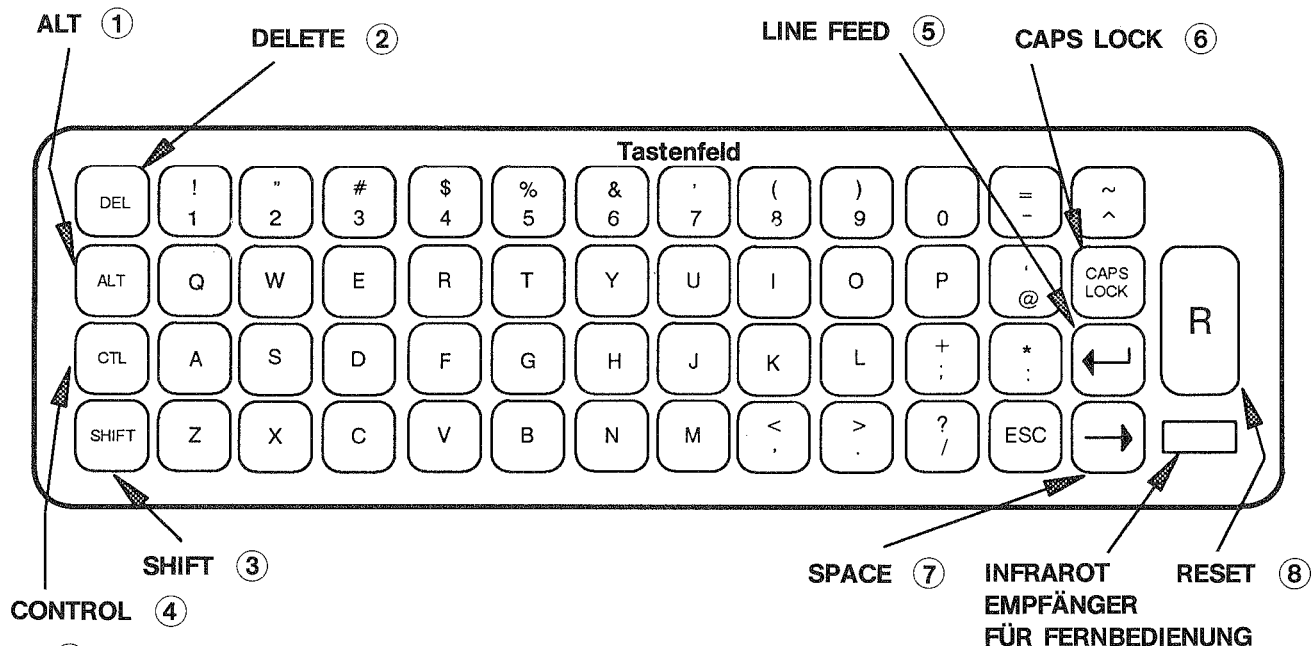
ALT ①
DELETE ②
LINE FEED ⑤
CAPS LOCK ⑥

Tastenfeld

DEL
! 1
" 2
# 3
$ 4
% 5
& 6
' 7
( 8
) 9
0
= -
~ ^

ALT
Q W E R T Y U I O P
' @
CAPS LOCK
R

CTL
A S D F G H J K L
+ ;
* :

SHIFT
Z X C V B N M
< ,
> .
? /
ESC

SHIFT ③
CONTROL ④
SPACE ⑦
INFRAROT EMPFÄNGER FÜR FERNBEDIENUNG
RESET ⑧